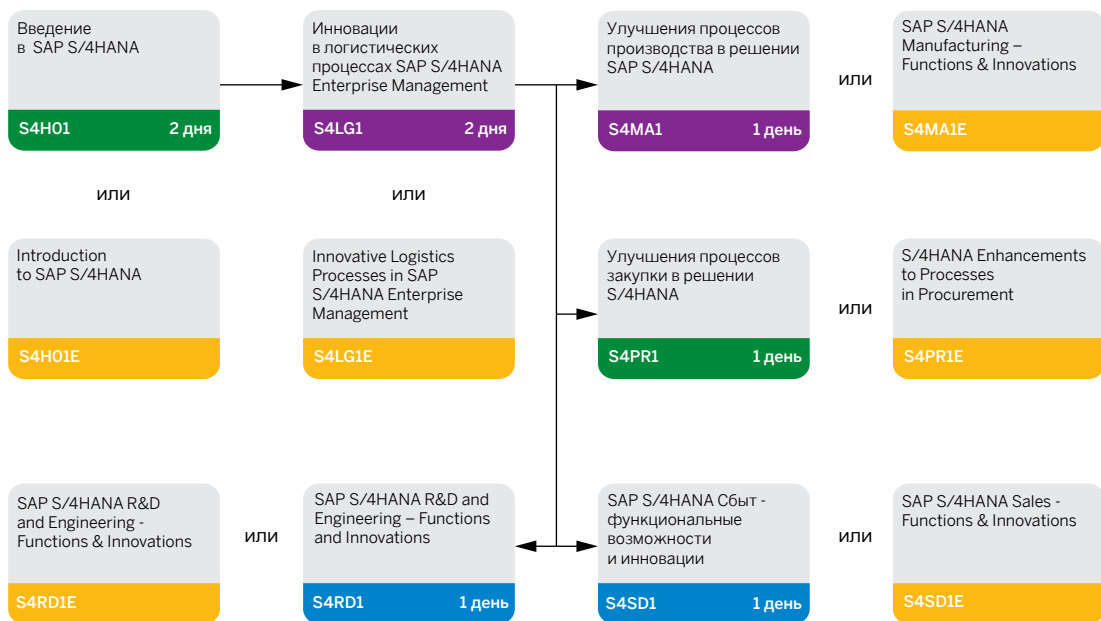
Введение в SAP S/4HANA

S4H01 2 дня

или

Introduction to SAP S/4HANA

S4H01E

SAP S/4HANA R&D and Engineering - Functions & Innovations

S4RD1E

или

Инновации в логистических процессах SAP S/4HANA Enterprise Management

S4LG1 2 дня

или

Innovative Logistics Processes in SAP S/4HANA Enterprise Management

S4LG1E

SAP S/4HANA R&D and Engineering – Functions and Innovations

S4RD1 1 день

Улучшения процессов производства в решении SAP S/4HANA

S4MA1 1 день

Улучшения процессов закупки в решении S/4HANA

S4PR1 1 день

SAP S/4HANA Сбыт - функциональные возможности и инновации

S4SD1 1 день

или

SAP S/4HANA Manufacturing – Functions & Innovations

S4MA1E

или

S/4HANA Enhancements to Processes in Procurement

S4PR1E

или

SAP S/4HANA Sales - Functions & Innovations

S4SD1E